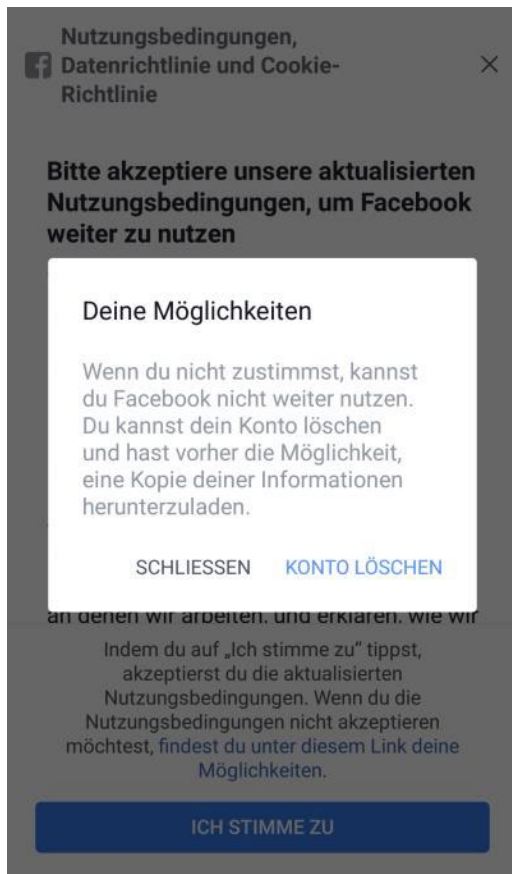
Nutzungsbedingungen, Datenrichtlinie und Cookie-Richtlinie

×

Bitte akzeptiere unsere aktualisierten Nutzungsbedingungen, um Facebook weiter zu nutzen

Deine Möglichkeiten

Wenn du nicht zustimmst, kannst du Facebook nicht weiter nutzen. Du kannst dein Konto löschen und hast vorher die Möglichkeit, eine Kopie deiner Informationen herunterzuladen.

SCHLIESSEN KONTO LÖSCHEN

an denen wir arbeiten, und erklären, wie wir

Indem du auf „Ich stimme zu" tippst, akzeptierst du die aktualisierten Nutzungsbedingungen. Wenn du die Nutzungsbedingungen nicht akzeptieren möchtest, findest du unter diesem Link deine Möglichkeiten.

ICH STIMME ZU